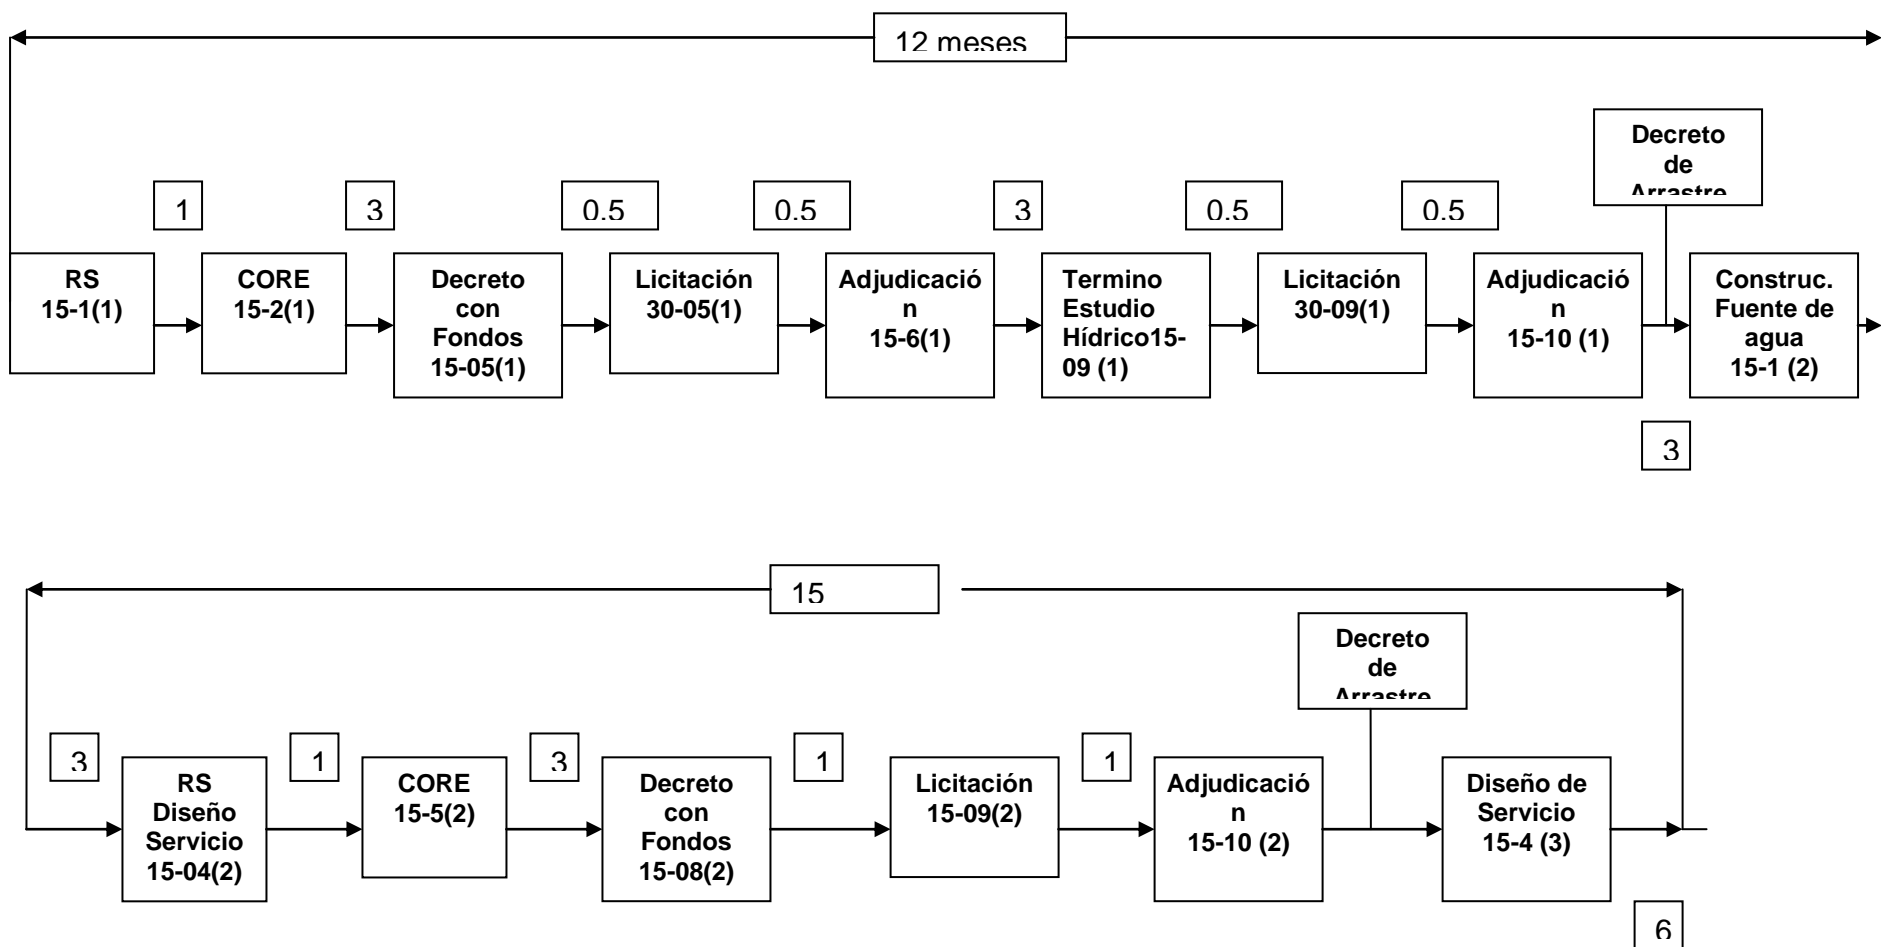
12 meses

1

3

0.5

0.5

3

0.5

0.5

Decreto de Arrastre

RS 15-1(1)

CORE 15-2(1)

Decreto con Fondos 15-05(1)

Licitación 30-05(1)

Adjudicación 15-6(1)

Termino Estudio Hídrico15-09 (1)

Licitación 30-09(1)

Adjudicación 15-10 (1)

Construc. Fuente de agua 15-1 (2)

3

15

Decreto de Arrastre

3

1

3

1

1

RS Diseño Servicio 15-04(2)

CORE 15-5(2)

Decreto con Fondos 15-08(2)

Licitación 15-09(2)

Adjudicación 15-10 (2)

Diseño de Servicio 15-4 (3)

6